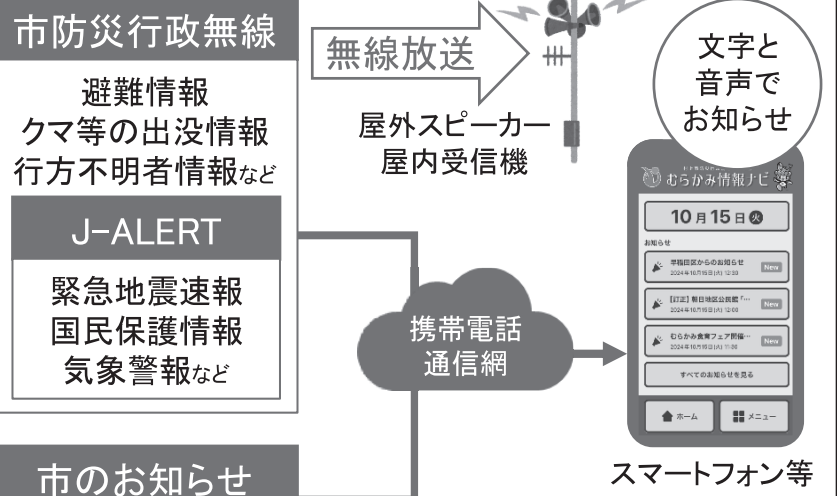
市防災行政無線

避難情報
クマ等の出没情報
行方不明者情報など

無線放送

屋外スピーカー
屋内受信機

文字と
音声で
お知らせ

J-ALERT

緊急地震速報
国民保護情報
気象警報など

携帯電話
通信網

むらかみ情報ナビ

10月15日㊋

お知らせ

平植田区からのお知らせ
2024年10月15日(火) 12:59
New

[訂正] 朝日地区公民館「…
2024年10月15日(火) 12:00
New

むらかみ食育フェア開催…
2024年10月15日(火) 11:00
New

すべてのお知らせを見る

ホーム

メニュー

スマートフォン等

市のお知らせ